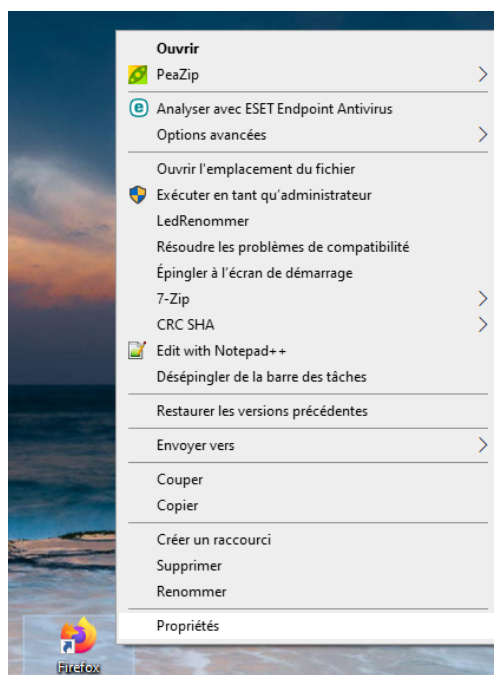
Ouvrir
PeaZip
Analyser avec ESET Endpoint Antivirus
Options avancées
Ouvrir l'emplacement du fichier
Exécuter en tant qu'administrateur
LedRenommer
Résoudre les problèmes de compatibilité
Épingler à l'écran de démarrage
7-Zip
CRC SHA
Edit with Notepad++
Désépingler de la barre des tâches
Restaurer les versions précédentes
Envoyer vers
Couper
Copier
Créer un raccourci
Supprimer
Renommer
Propriétés
Firefox